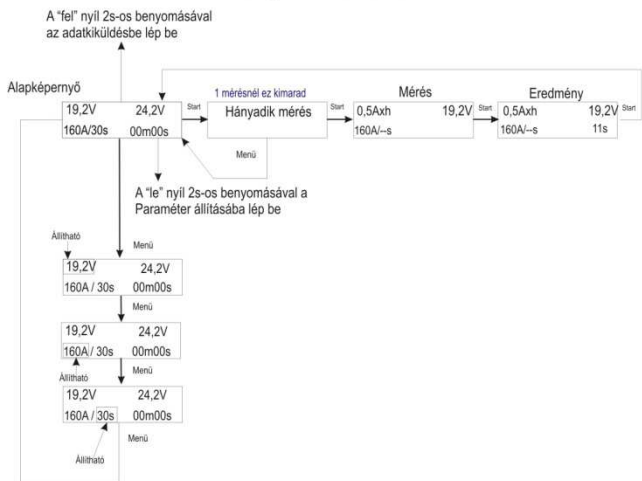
A “fel” nyíl 2s-os benyomásával az adatküldésbe lép be

Alapképernyő

19,2V 24,2V
160A/30s 00m00s

Start

1 mérésnél ez kimarad

Hányadik mérés

Menü

Start

Mérés

0,5Axh 19,2V
160A/--s

Start

Eredmény

0,5Axh 19,2V
160A/--s 11s

Start

A “le” nyíl 2s-os benyomásával a Paraméter állításába lép be

Állítható

Menü

19,2V 24,2V
160A / 30s 00m00s

Menü

19,2V 24,2V
160A / 30s 00m00s

Állítható

Menü

19,2V 24,2V
160A / 30s 00m00s

Menü

Állítható